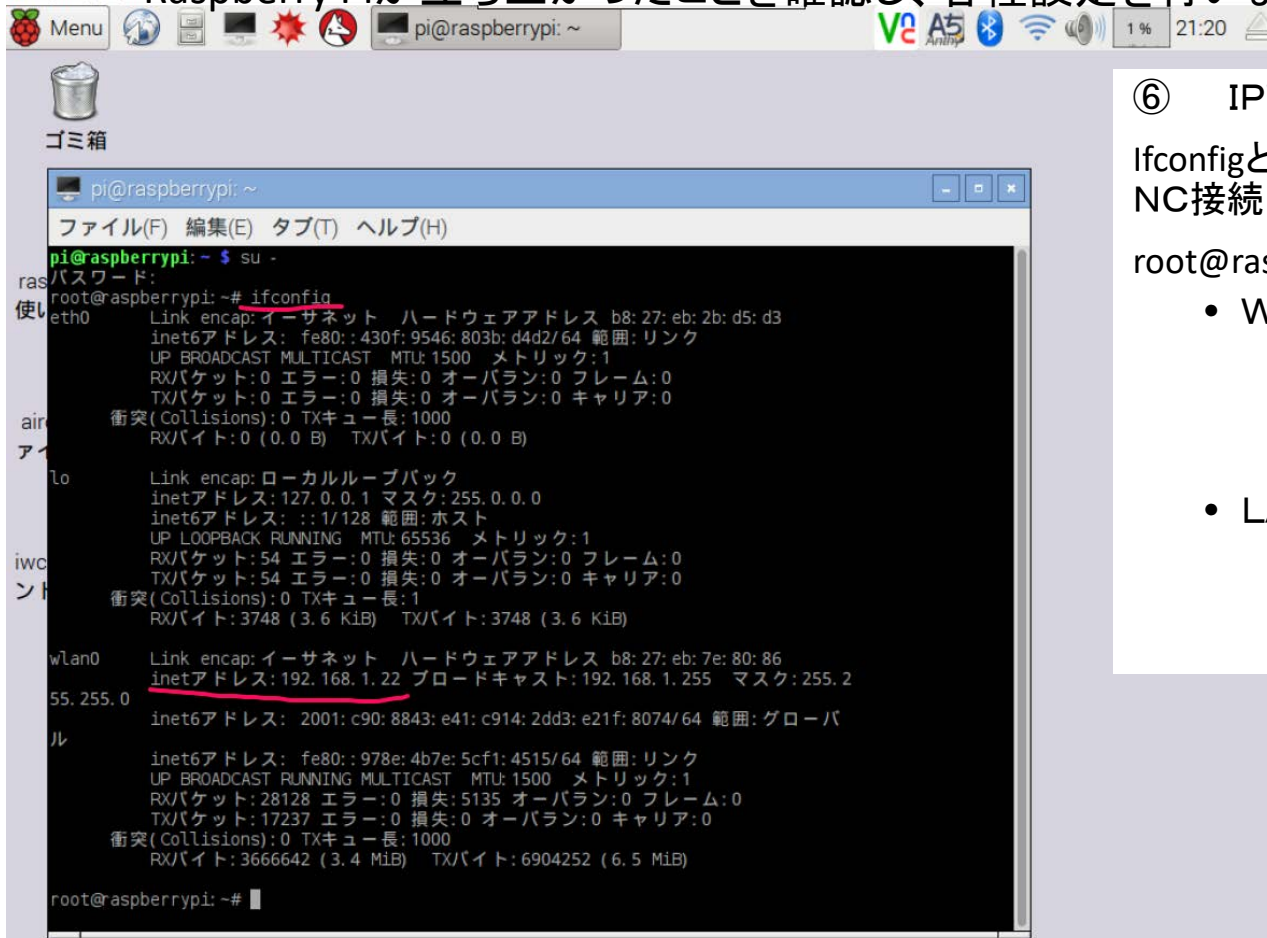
Menu pi@raspberrypi: ~ 1% 21:20

ゴミ箱

pi@raspberrypi: ~

ファイル(F) 編集(E) タブ(T) ヘルプ(H)

pi@raspberrypi: ~ $ su -
パスワード:
root@raspberrypi:~# ifconfig
eth0 Link encap:イーサネット ハードウェアアドレス b8:27:eb:2b:d5:d3
inet6アドレス: fe80::430f:9546:803b:d4d2/64 範囲:リンク
UP BROADCAST MULTICAST MTU:1500 メトリック:1
RXパケット:0 エラー:0 損失:0 オーバラン:0 フレーム:0
TXパケット:0 エラー:0 損失:0 オーバラン:0 キャリア:0
衝突(Collisions):0 TXキュー長:1000
RXバイト:0 (0.0 B) TXバイト:0 (0.0 B)

lo Link encap:ローカルループバック
inetアドレス:127.0.0.1 マスク:255.0.0.0
inet6アドレス: ::1/128 範囲:ホスト
UP LOOPBACK RUNNING MTU:65536 メトリック:1
RXパケット:54 エラー:0 損失:0 オーバラン:0 フレーム:0
TXパケット:54 エラー:0 損失:0 オーバラン:0 キャリア:0
衝突(Collisions):0 TXキュー長:1
RXバイト:3748 (3.6 KiB) TXバイト:3748 (3.6 KiB)

wlan0 Link encap:イーサネット ハードウェアアドレス b8:27:eb:7e:80:86
inetアドレス:192.168.1.22 ブロードキャスト:192.168.1.255 マスク:255.255.255.0
inet6アドレス: 2001:c90:8843:e41:c914:2dd3:e21f:8074/64 範囲:グローバル
inet6アドレス: fe80::978e:4b7e:5cf1:4515/64 範囲:リンク
UP BROADCAST RUNNING MULTICAST MTU:1500 メトリック:1
RXパケット:28128 エラー:0 損失:5135 オーバラン:0 フレーム:0
TXパケット:17237 エラー:0 損失:0 オーバラン:0 キャリア:0
衝突(Collisions):0 TXキュー長:1000
RXバイト:3666642 (3.4 MiB) TXバイト:6904252 (6.5 MiB)

root@raspberrypi:~#

ras
使い
air
アイ
iwc
ント

⑥ IP
Ifconfigと
NC接続
root@ras
• W
• L